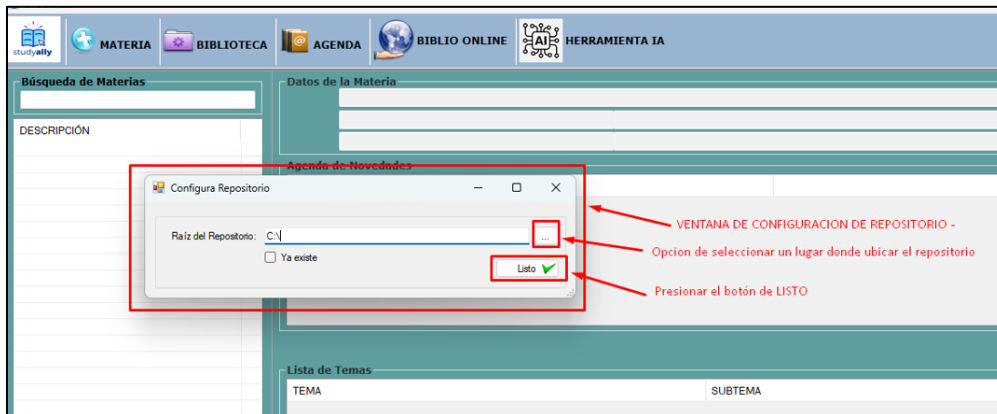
studyally MATERIA BIBLIOTECA AGENDA BIBLIO ONLINE AI HERRAMIENTA IA

Búsqueda de Materias

DESCRIPCIÓN

Datos de la Materia

Agenda de Novedades

Configura Repositorio

Raíz del Repositorio: C:\ ...

Ya existe

Listo

VENTANA DE CONFIGURACION DE REPOSITORIO -

Opcion de seleccionar un lugar donde ubicar el repositorio

Presionar el botón de LISTO

Lista de Temas

| TEMA | SUBTEMA |
|---|---|